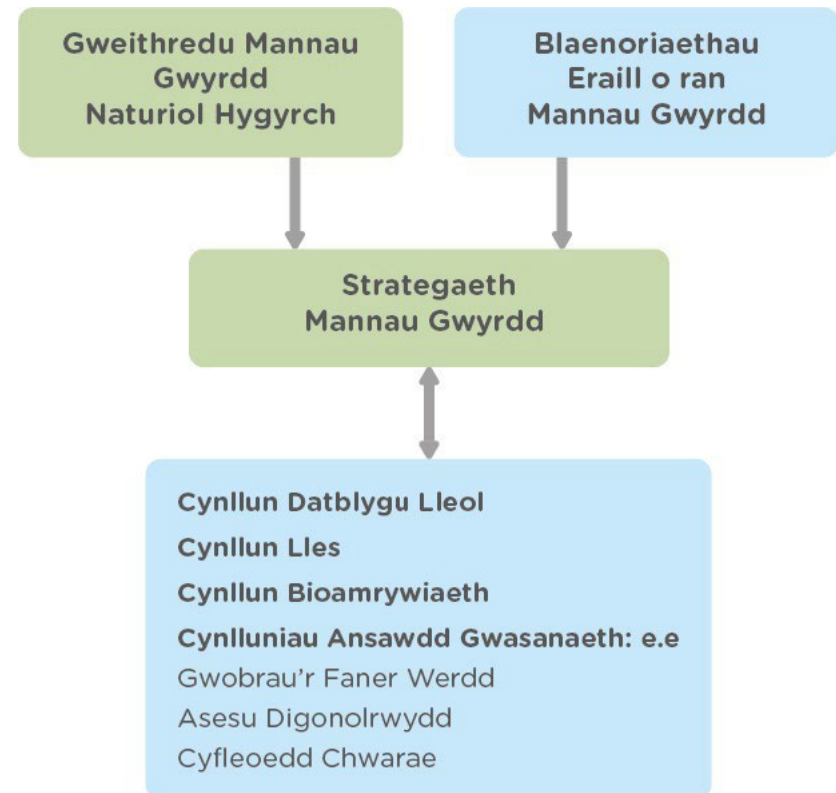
Gweithredu Mannau Gwyrdd Naturiol Hygyrch

Blaenoriaethau Eraill o ran Mannau Gwyrdd

Strategaeth Mannau Gwyrdd

Cynllun Datblygu Lleol
Cynllun Lles
Cynllun Bioamrywiaeth
Cynlluniau Ansawdd Gwasanaeth: e.e
Gwobrau'r Faner Werdd
Asesu Digonolrwydd
Cyfleoedd Chwarae